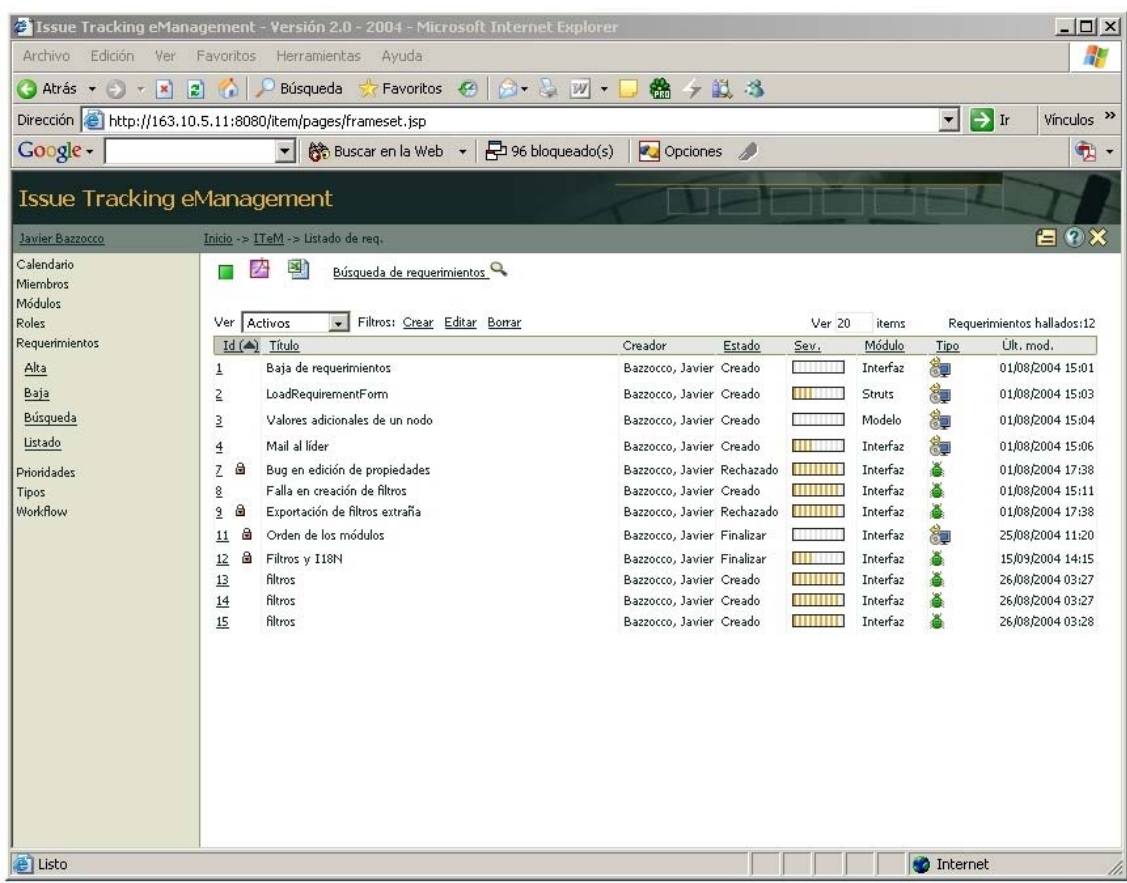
Issue Tracking eManagement - Versión 2.0 - 2004 - Microsoft Internet Explorer

Archivo Edición Ver Favoritos Herramientas Ayuda

Atrás Búsqueda Favoritos

Dirección http://163.10.5.11:8080/item/pages/frameset.jsp Ir Vínculos »

Google Buscar en la Web 96 bloqueado(s) Opciones

Issue Tracking eManagement

Javier Bazzocco

Inicio -> ITeM -> Listado de req.

Calendario
Miembros
Módulos
Roles
Requerimientos
Alta
Baja
Búsqueda
Listado
Prioridades
Tipos
Workflow

Búsqueda de requerimientos

Ver Activos Filtros: Crear Editar Borrar Ver 20 items Requerimientos hallados:12

| Id | Título | Creador | Estado | Sev. | Módulo | Tipo | Últ. mod. |
|---|---|---|---|---|---|---|---|
| 1 | Baja de requerimientos | Bazzocco, Javier | Creado | | Interfaz | | 01/08/2004 15:01 |
| 2 | LoadRequirementForm | Bazzocco, Javier | Creado | | Struts | | 01/08/2004 15:03 |
| 3 | Valores adicionales de un nodo | Bazzocco, Javier | Creado | | Modelo | | 01/08/2004 15:04 |
| 4 | Mail al líder | Bazzocco, Javier | Creado | | Interfaz | | 01/08/2004 15:06 |
| 7 | Bug en edición de propiedades | Bazzocco, Javier | Rechazado | | Interfaz | | 01/08/2004 17:38 |
| 8 | Falla en creación de filtros | Bazzocco, Javier | Creado | | Interfaz | | 01/08/2004 15:11 |
| 9 | Exportación de filtros extraña | Bazzocco, Javier | Rechazado | | Interfaz | | 01/08/2004 17:38 |
| 11 | Orden de los módulos | Bazzocco, Javier | Finalizar | | Interfaz | | 25/08/2004 11:20 |
| 12 | Filtros y I18N | Bazzocco, Javier | Finalizar | | Interfaz | | 15/09/2004 14:15 |
| 13 | filtros | Bazzocco, Javier | Creado | | Interfaz | | 26/08/2004 03:27 |
| 14 | filtros | Bazzocco, Javier | Creado | | Interfaz | | 26/08/2004 03:27 |
| 15 | filtros | Bazzocco, Javier | Creado | | Interfaz | | 26/08/2004 03:28 |

Listo Internet